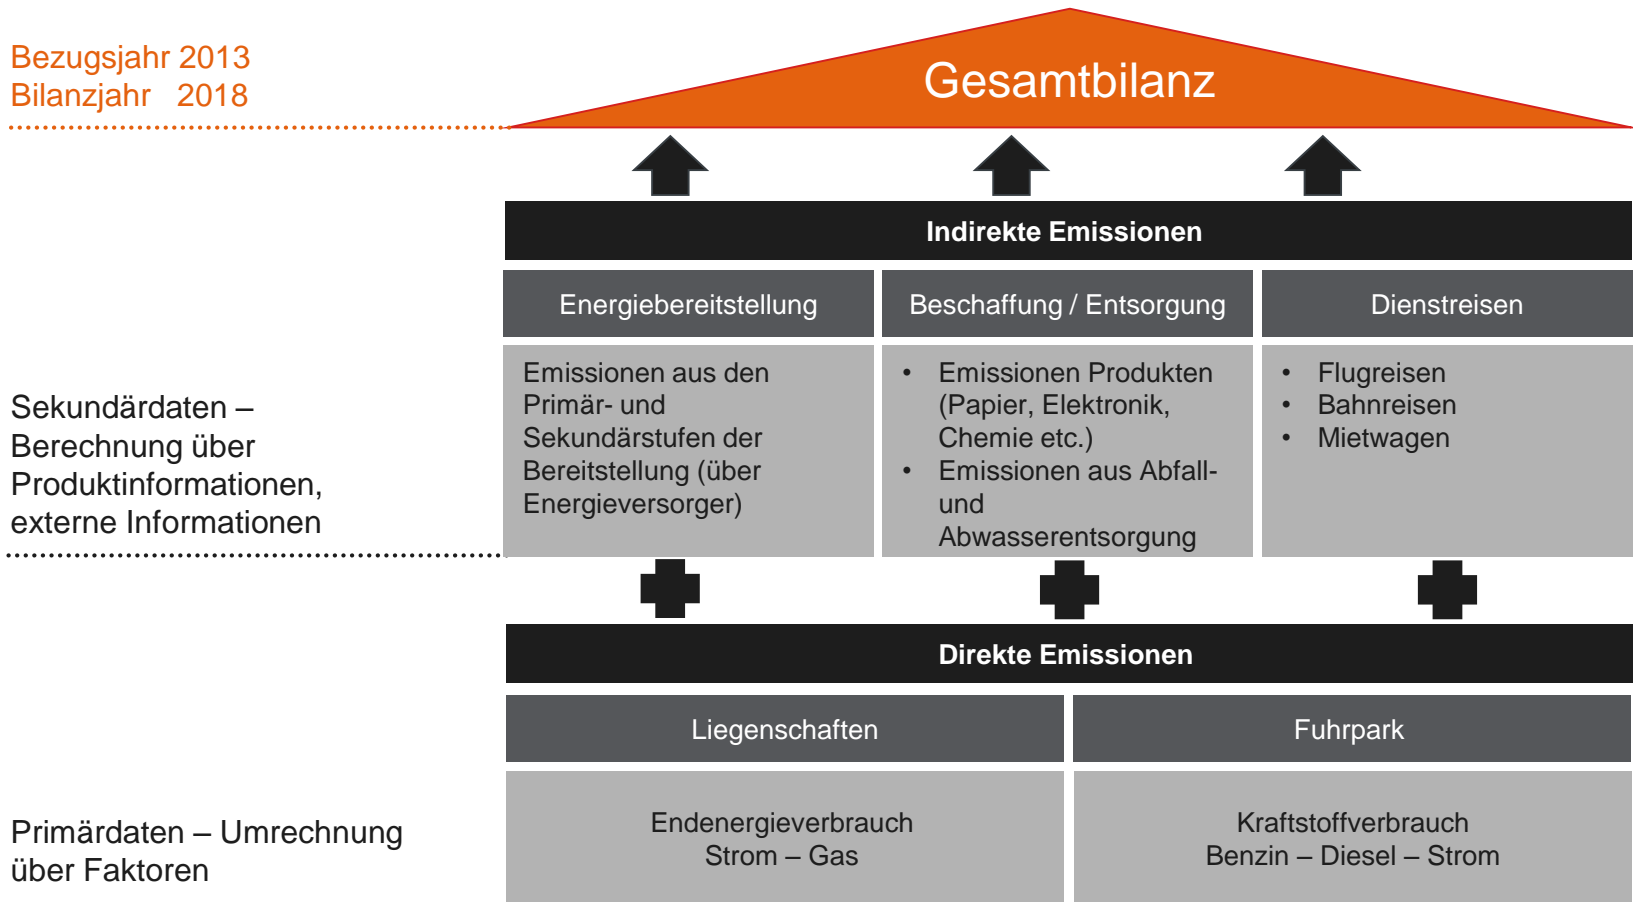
Bezugsjahr 2013
Bilanzjahr 2018

Gesamtbilanz

Indirekte Emissionen

Energiebereitstellung

Emissionen aus den Primär- und Sekundärstufen der Bereitstellung (über Energieversorger)

Beschaffung / Entsorgung

- Emissionen Produkten (Papier, Elektronik, Chemie etc.)
- Emissionen aus Abfall- und Abwasserentsorgung

Dienstreisen

- Flugreisen
- Bahnreisen
- Mietwagen

Sekundärdaten – Berechnung über Produktinformationen, externe Informationen

Direkte Emissionen

Liegenschaften

Endenergieverbrauch
Strom – Gas

Fuhrpark

Kraftstoffverbrauch
Benzin – Diesel – Strom

Primärdaten – Umrechnung über Faktoren